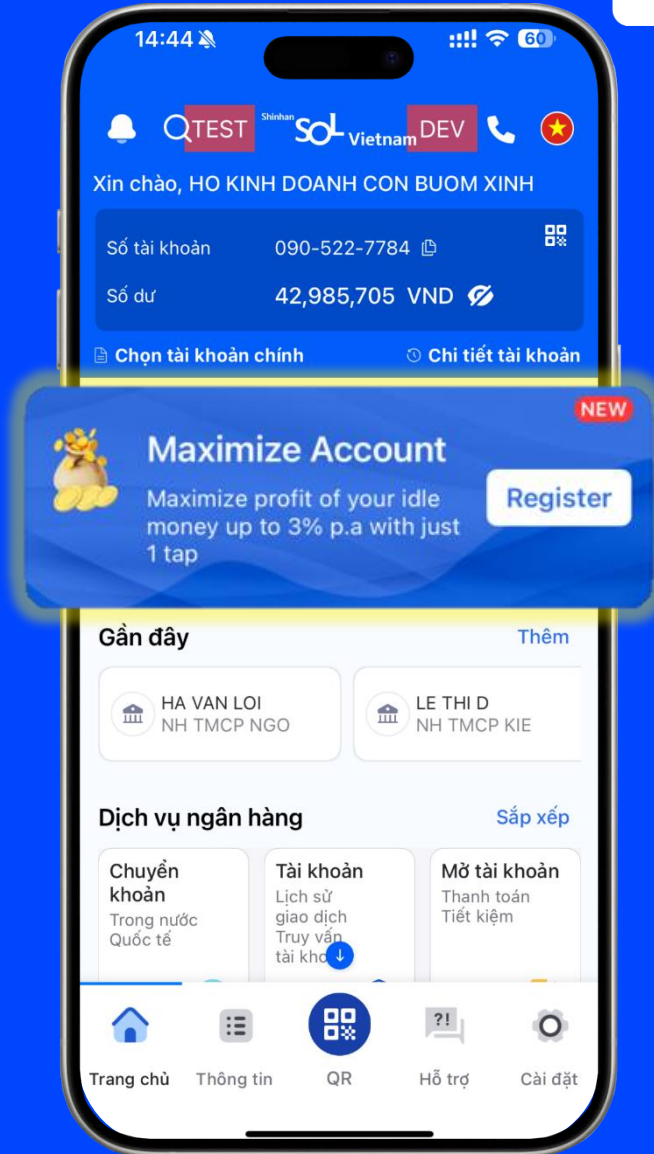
14:44

60

TEST Shinhan SOL Vietnam DEV

Xin chào, HO KINH DOANH CON BUOM XINH

Số tài khoản 090-522-7784

Số dư 42,985,705 VND

Chọn tài khoản chính

Chi tiết tài khoản

NEW

Maximize Account

Maximize profit of your idle money up to 3% p.a with just 1 tap

Register

Gần đây

Thêm

HA VAN LOI
NH TMCP NGO

LE THI D
NH TMCP KIE

Dịch vụ ngân hàng

Sắp xếp

Chuyển khoản
Trong nước
Quốc tế

Tài khoản
Lịch sử giao dịch
Truy vấn tài kho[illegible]

Mở tài khoản
Thanh toán
Tiết kiệm

Trang chủ

Thông tin

QR

Hỗ trợ

Cài đặt